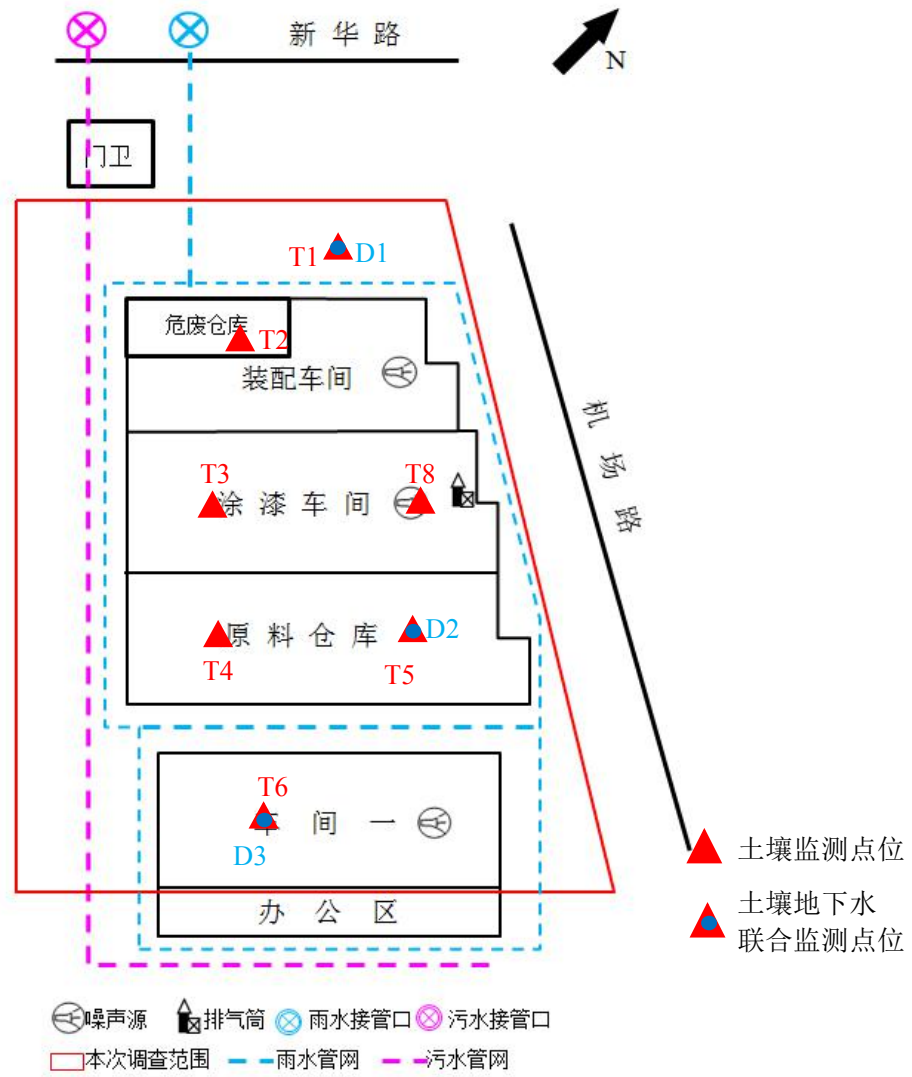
新华路

N

门卫

T1 D1

危废仓库 T2

装配车间

机场路

T3 T8

涂漆车间

原料仓库 D2

T4 T5

T6

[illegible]间一

D3

办公区

土壤监测点位

土壤地下水联合监测点位

噪声源 排气筒 雨水接管口 污水接管口

本次调查范围 雨水管网 污水管网